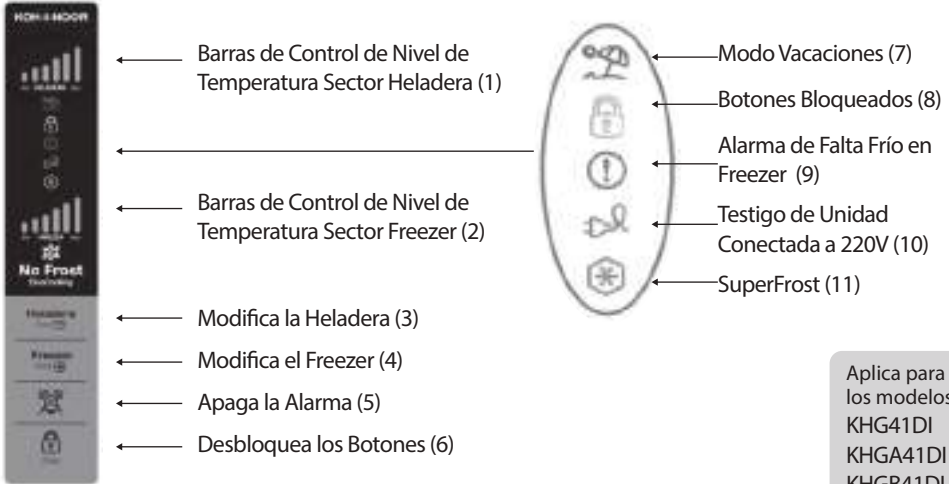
KOH-I-NOOR

HELADERA

FREEZER

No Frost

Total cooling

Heladera

Freezer

Barras de Control de Nivel de Temperatura Sector Heladera (1)

Barras de Control de Nivel de Temperatura Sector Freezer (2)

Modifica la Heladera (3)

Modifica el Freezer (4)

Apaga la Alarma (5)

Desbloquea los Botones (6)

Modo Vacaciones (7)

Botones Bloqueados (8)

Alarma de Falta Frío en Freezer (9)

Testigo de Unidad Conectada a 220V (10)

SuperFrost (11)

Aplica para los modelos
KHG41DI
KHGA41DI
KHGB41DI